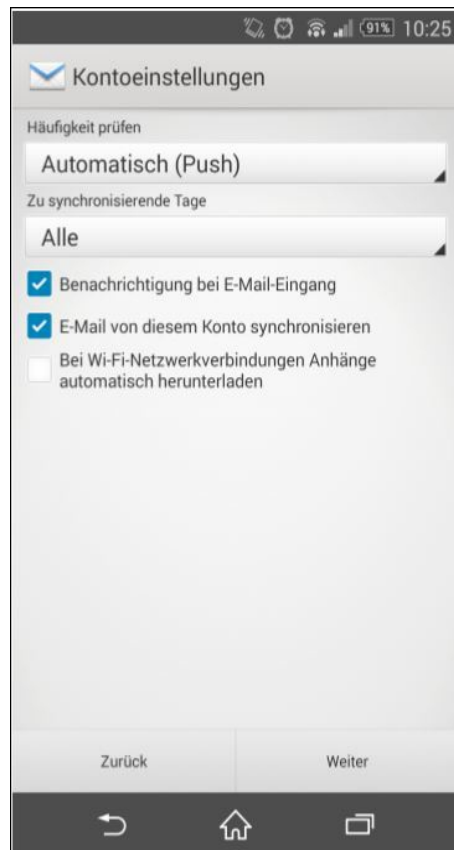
91% 10:25

Kontoeinstellungen

Häufigkeit prüfen

Automatisch (Push)

Zu synchronisierende Tage

Alle

Benachrichtigung bei E-Mail-Eingang

E-Mail von diesem Konto synchronisieren

Bei Wi-Fi-Netzwerkverbindungen Anhänge automatisch herunterladen

Zurück

Weiter